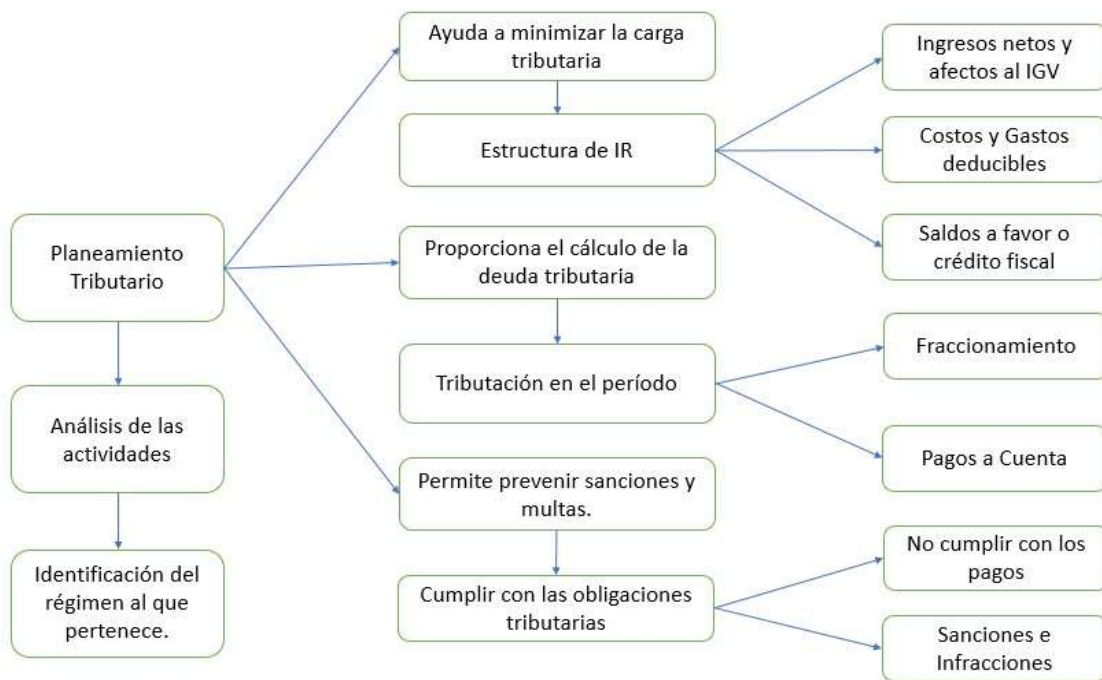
Planeamiento Tributario

Análisis de las actividades

Identificación del régimen al que pertenece.

Ayuda a minimizar la carga tributaria

Estructura de IR

Ingresos netos y afectos al IGV

Costos y Gastos deducibles

Saldos a favor o crédito fiscal

Proporciona el cálculo de la deuda tributaria

Tributación en el período

Fraccionamiento

Pagos a Cuenta

Permite prevenir sanciones y multas.

Cumplir con las obligaciones tributarias

No cumplir con los pagos

Sanciones e Infracciones